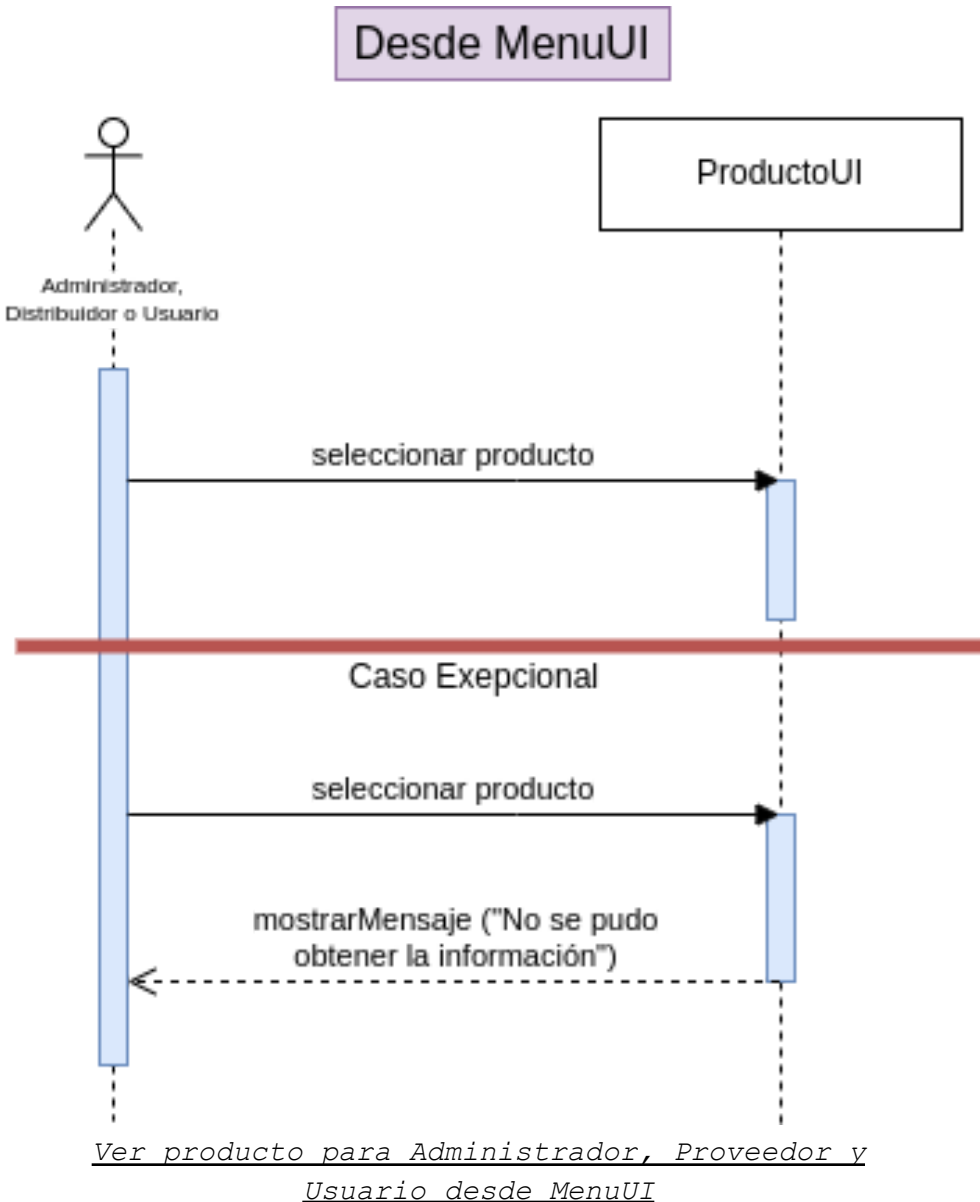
Desde MenuUI

Administrador, Distribuidor o Usuario

ProductoUI

seleccionar producto

Caso Exepcional

seleccionar producto

mostrarMensaje ("No se pudo obtener la información")

Ver producto para Administrador, Proveedor y Usuario desde MenuUI